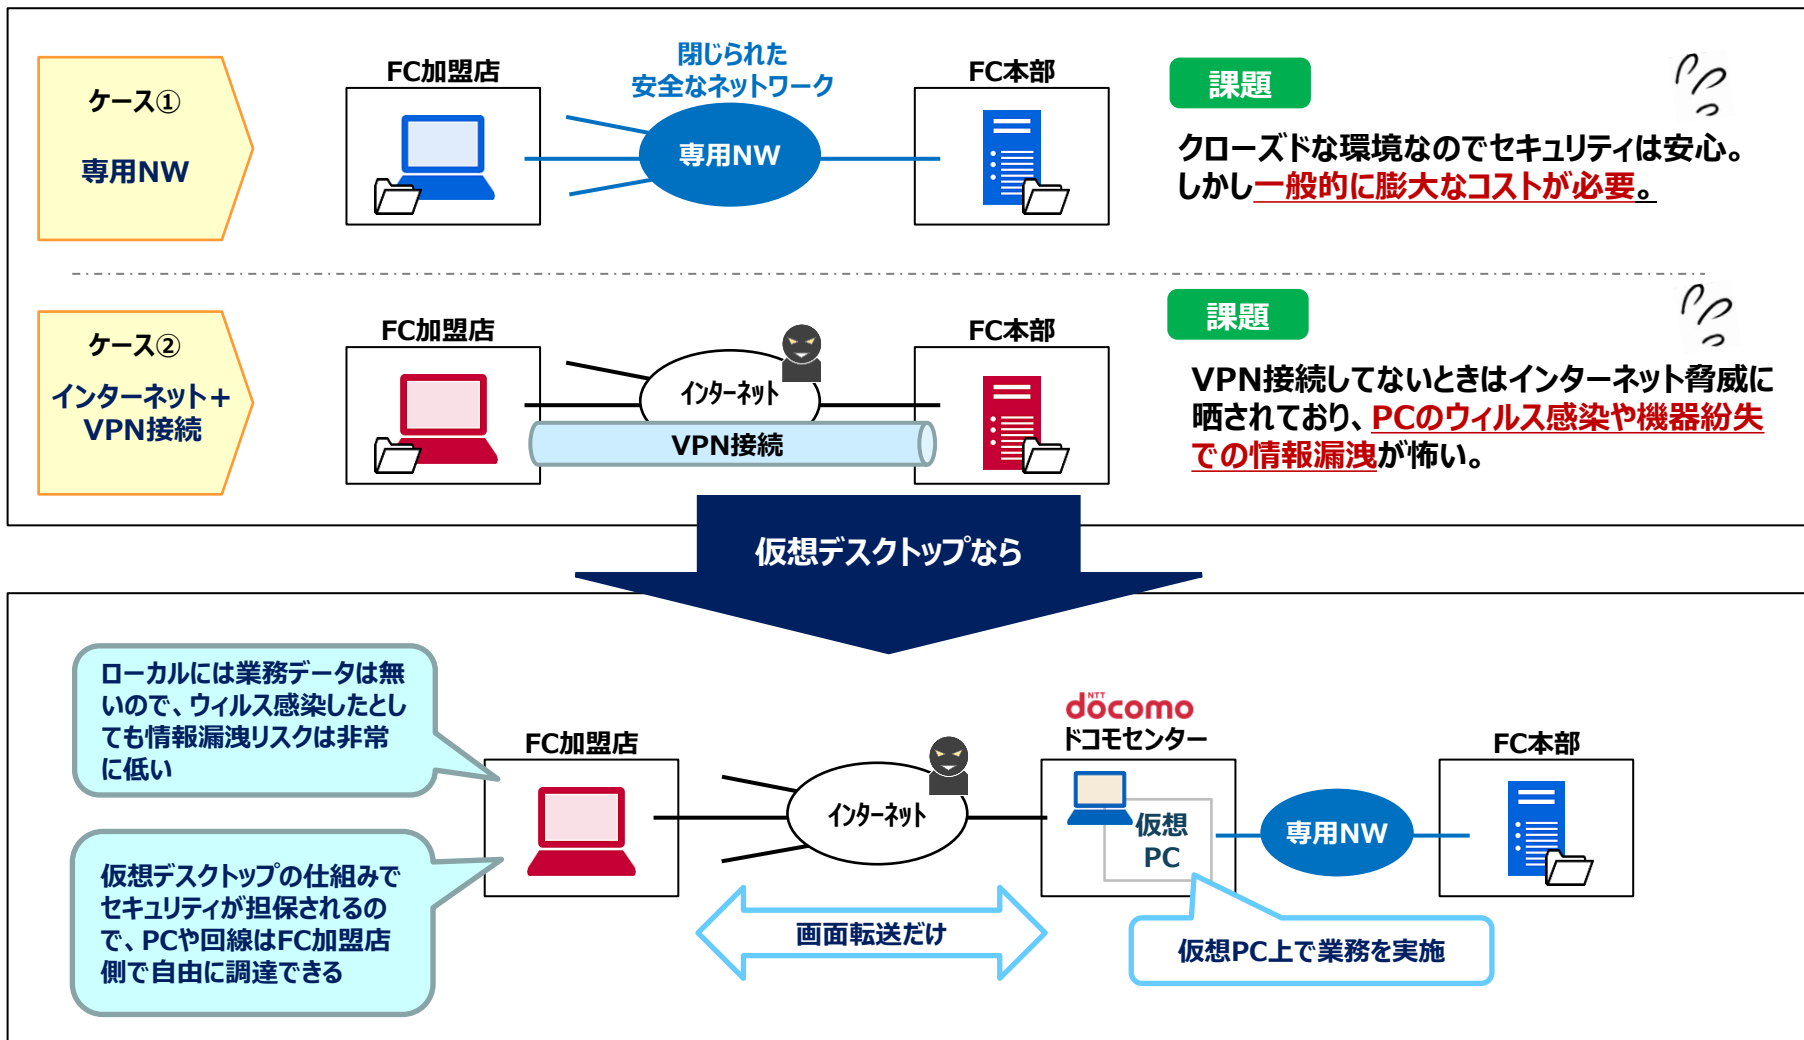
ケース①

専用NW

FC加盟店

閉じられた
安全なネットワーク

専用NW

FC本部

課題

クローズドな環境なのでセキュリティは安心。しかし一般的に膨大なコストが必要。

ケース②

インターネット＋VPN接続

FC加盟店

インターネット

VPN接続

FC本部

課題

VPN接続してないときはインターネット脅威に晒されており、PCのウィルス感染や機器紛失での情報漏洩が怖い。

仮想デスクトップなら

ローカルには業務データは無いので、ウィルス感染したとしても情報漏洩リスクは非常に低い

仮想デスクトップの仕組みでセキュリティが担保されるので、PCや回線はFC加盟店側で自由に調達できる

FC加盟店

インターネット

docomo
ドコモセンター

仮想
PC

専用NW

FC本部

画面転送だけ

仮想PC上で業務を実施